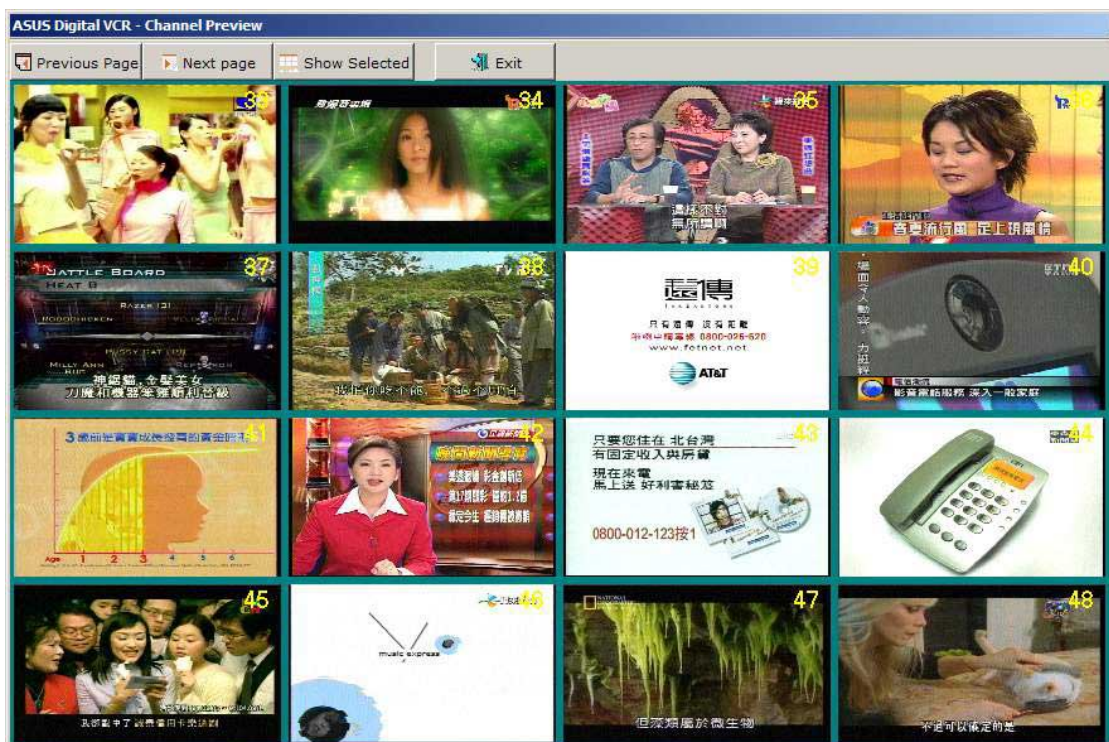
ASUS Digital VCR - Channel Preview

Previous Page
Next page
Show Selected
Exit

33
34
35
36
37
BATTLE BOARD
HEAT 8
神鋸貓.金髮美女
刀魔和機器筆難利搭檔
38
39
遠傳
只有遠傳 沒有距離
www.fetnet.net
AT&T
40
影音寬頻服務 深入一般家庭
41
3
Age 1 2 3 4 5 6
42
43
只要您住在 北台灣
有固定收入與房貸
現在來電
馬上送 好利害秘笈
0800-012-123按1
44
45
46
music express
47
但深頭屬於微生物
48